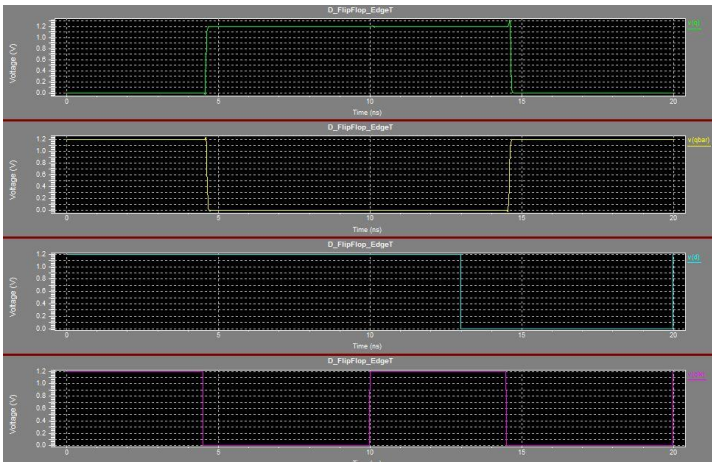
D_FlipFlop_EdgeT

v(q)

Voltage (V)

1.2
1.0
0.8
0.6
0.4
0.2
0.0

0 5 10 15 20

Time (ns)

D_FlipFlop_EdgeT

v(qbar)

Voltage (V)

1.2
1.0
0.8
0.6
0.4
0.2
0.0

0 5 10 15 20

Time (ns)

D_FlipFlop_EdgeT

v(d)

Voltage (V)

1.2
1.0
0.8
0.6
0.4
0.2
0.0

0 5 10 15 20

Time (ns)

D_FlipFlop_EdgeT

v(clk)

Voltage (V)

1.2
1.0
0.8
0.6
0.4
0.2
0.0

0 5 10 15 20

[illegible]